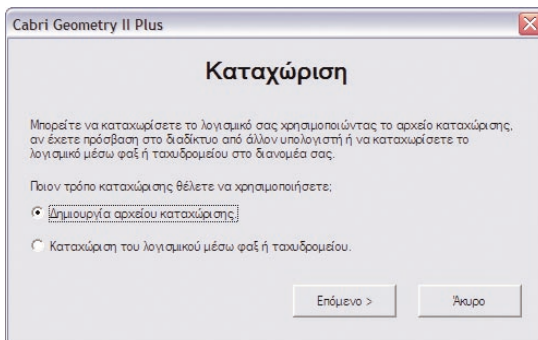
Cabri Geometry II Plus

Καταχώριση

Μπορείτε να καταχωρίσετε το λογισμικό σας χρησιμοποιώντας το αρχείο καταχώρισης, αν έχετε πρόσβαση στο διαδίκτυο από άλλον υπολογιστή ή να καταχωρίσετε το λογισμικό μέσω φαξ ή ταχυδρομείου στο διανομέα σας.

Ποιον τρόπο καταχώρισης θέλετε να χρησιμοποιήσετε;

Δημιουργία αρχείου καταχώρισης.

Καταχώριση του λογισμικού μέσω φαξ ή ταχυδρομείου.

Επόμενο >

Άκυρο